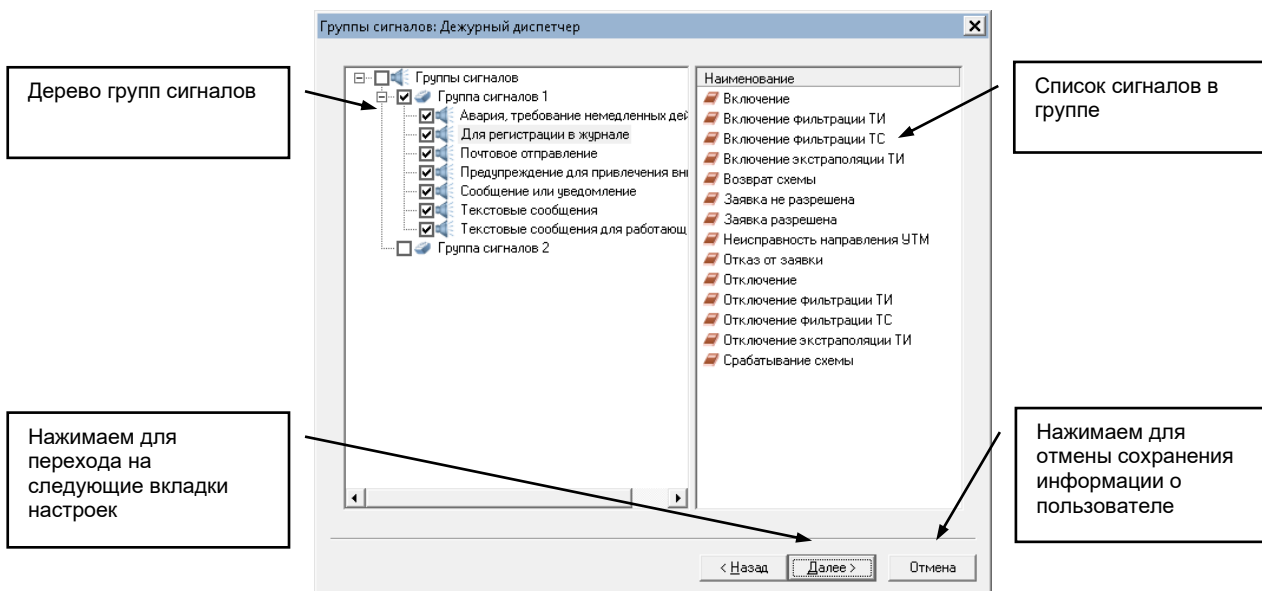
Группы сигналов: Дежурный диспетчер

Дерево групп сигналов

Группы сигналов
Группа сигналов 1
Авария, требование немедленных дей
Для регистрации в журнале
Почтовое отправление
Предупреждение для привлечения вн
Сообщение или уведомление
Текстовые сообщения
Текстовые сообщения для работающ
Группа сигналов 2

Наименование
Включение
Включение фильтрации ТИ
Включение фильтрации ТС
Включение экстраполяции ТИ
Возврат схемы
Заявка не разрешена
Заявка разрешена
Неисправность направления УТМ
Отказ от заявки
Отключение
Отключение фильтрации ТИ
Отключение фильтрации ТС
Отключение экстраполяции ТИ
Срабатывание схемы

Список сигналов в группе

Нажимаем для перехода на следующие вкладки настроек

Нажимаем для отмены сохранения информации о пользователе

< Назад
Далее >
Отмена